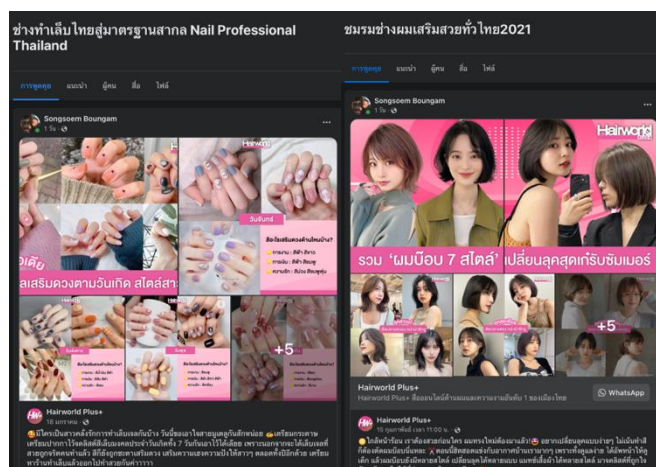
ช่างทำเล็บไทยสู่มาตรฐานสากล Nail Professional Thailand

การพูดคุย แนะนำ ผู้คน สื่อ ไฟล์

Songsoem Boungam
1 วัน

วันอังคาร

วันพุธ

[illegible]เสริมดวงตามวันเกิด สไตล์สา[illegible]

+5

Hairworld Plus+
18 มกราคม

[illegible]

ชมรมช่างผมเสริมสวยทั่วไทย2021

การพูดคุย แนะนำ ผู้คน สื่อ ไฟล์

Songsoem Boungam
1 วัน

Hairworld

รวม 'ผมบ๊อบ 7 สไตล์' เปลี่ยนลุคสุดเก๋รับซัมเมอร์

+5

Hairworld Plus+
ศึกษาข้อมูลเพิ่มเติม

WhatsApp

Hairworld Plus+
15 กุมภาพันธ์

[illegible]